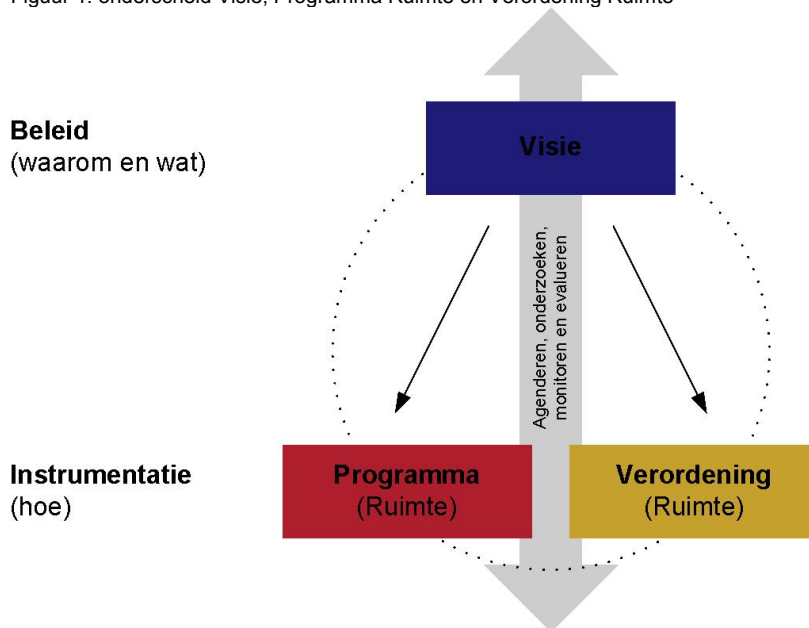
Figuur 1: onderscheid Visie, Programma Ruimte en Verordening Ruimte

Beleid
(waarom en wat)

Visie

Agenderen, onderzoeken, monitoren en evalueren

Instrumentatie
(hoe)

Programma
(Ruimte)

Verordening
(Ruimte)